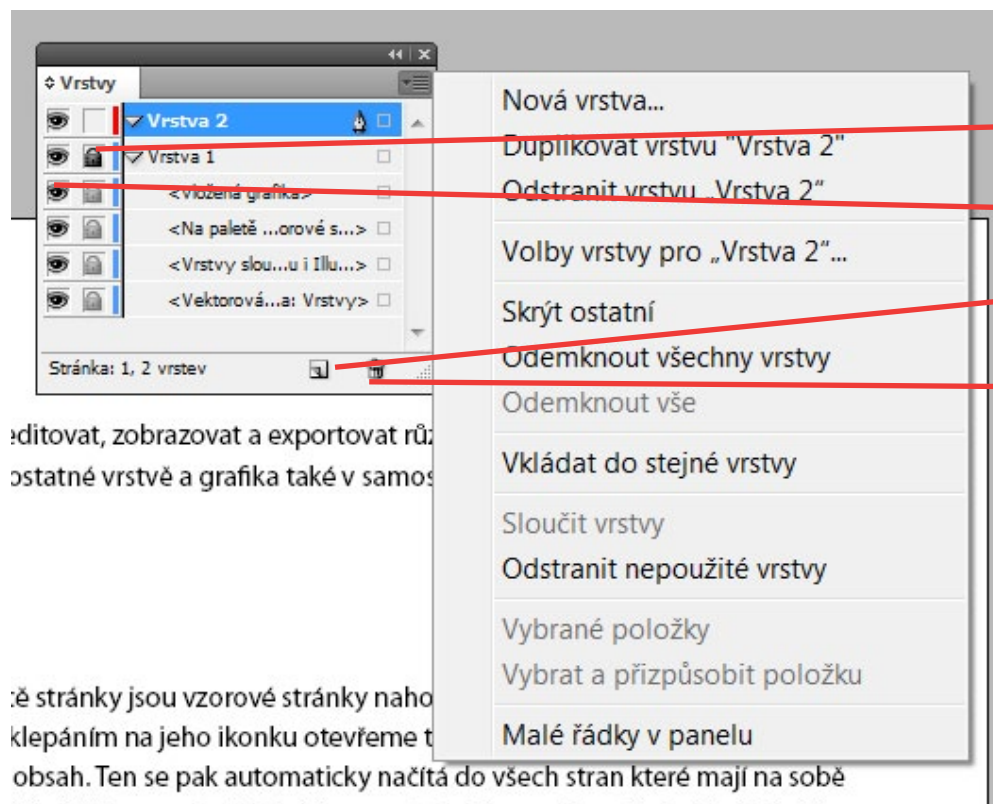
Vrstvy

Vrstva 2

Vrstva 1

<Vložená grafika>

<Na paletě ...orové s...>

<Vrstvy slou...u i Illu...>

<Vektorová...a: Vrstvy>

Stránka: 1, 2 vrstev

Nová vrstva...

Duplikovat vrstvu "Vrstva 2"

Odstranit vrstvu „Vrstva 2"

Volby vrstvy pro „Vrstva 2"...

Skrýt ostatní

Odemknout všechny vrstvy

Odemknout vše

Vkládat do stejné vrstvy

Sloučit vrstvy

Odstranit nepoužité vrstvy

Vybrané položky

Vybrat a přizpůsobit položku

Malé řádky v panelu

editovat, zobrazovat a exportovat rů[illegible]
ostatné vrstvě a grafika také v samos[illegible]

tě stránky jsou vzorové stránky naho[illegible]
klepáním na jeho ikonku otevřeme t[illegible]
obsah. Ten se pak automaticky načítá do všech stran které mají na sobě